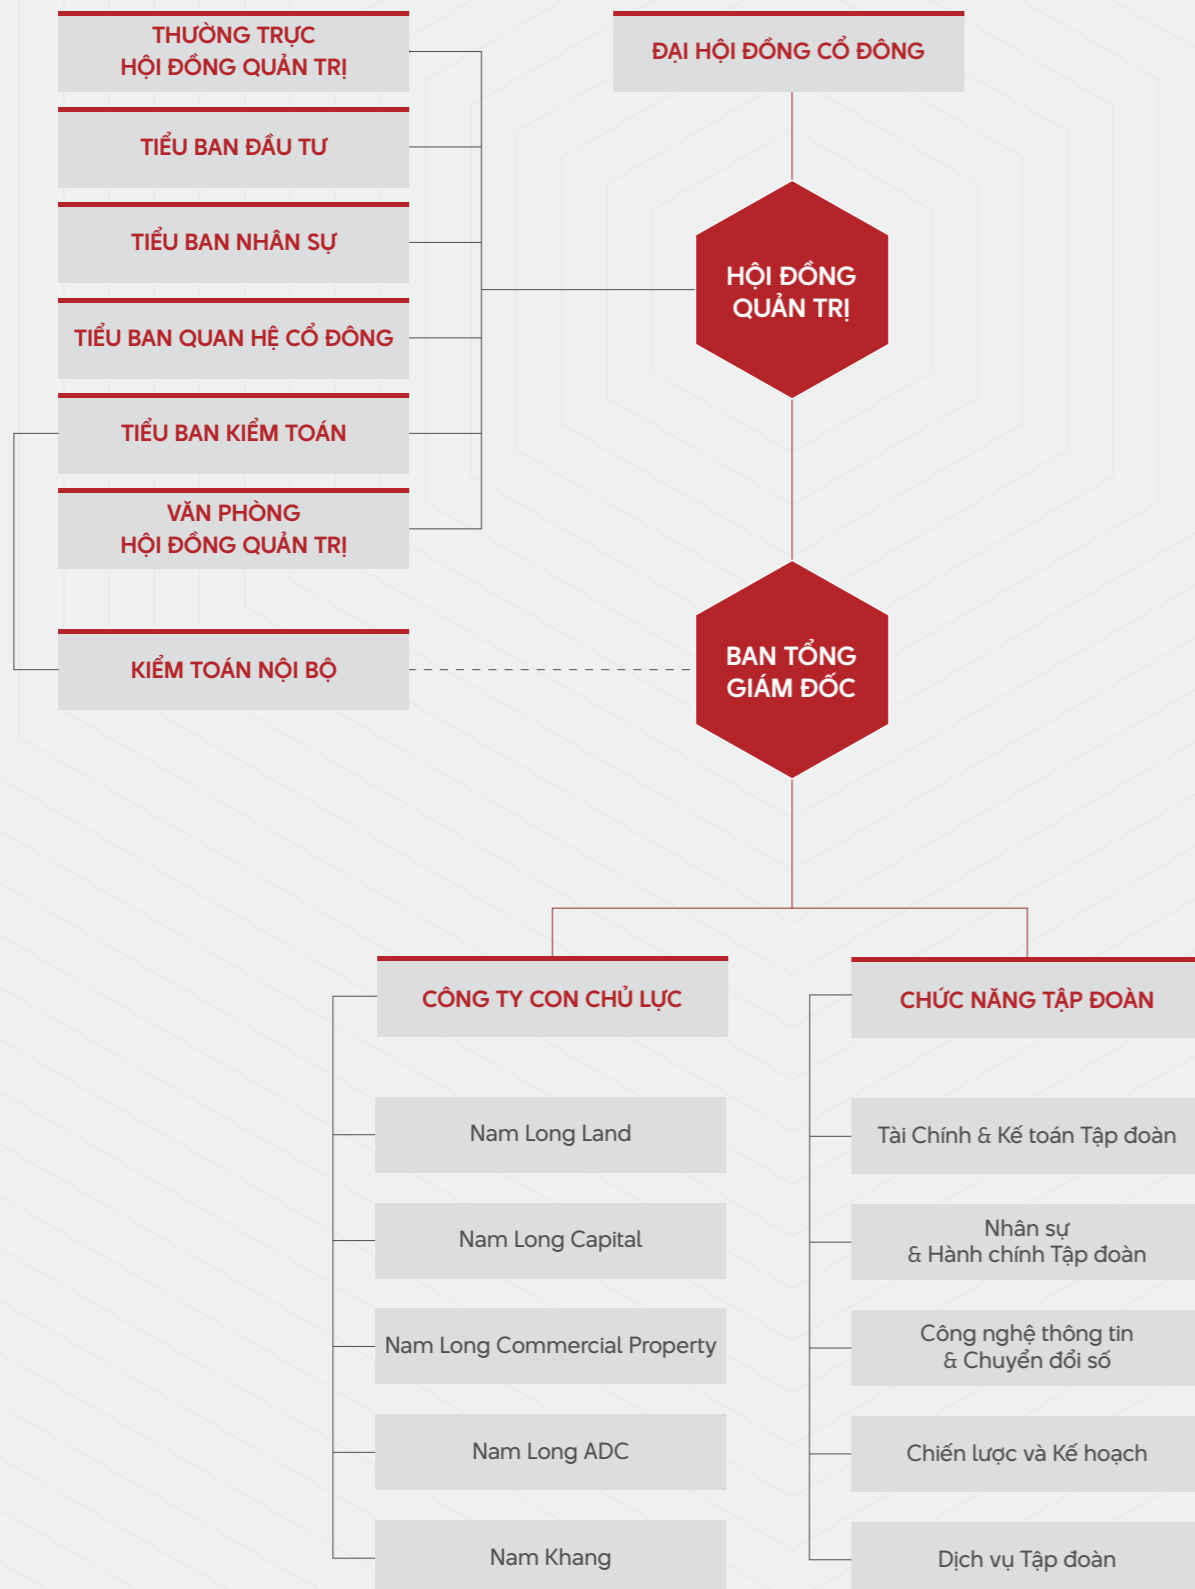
THƯỜNG TRỰC HỘI ĐỒNG QUẢN TRỊ

ĐẠI HỘI ĐỒNG CỔ ĐÔNG

TIỂU BAN ĐẦU TƯ

TIỂU BAN NHÂN SỰ

HỘI ĐỒNG QUẢN TRỊ

TIỂU BAN QUAN HỆ CỔ ĐÔNG

TIỂU BAN KIỂM TOÁN

VĂN PHÒNG HỘI ĐỒNG QUẢN TRỊ

KIỂM TOÁN NỘI BỘ

BAN TỔNG GIÁM ĐỐC

CÔNG TY CON CHỦ LỰC

CHỨC NĂNG TẬP ĐOÀN

Nam Long Land

Tài Chính & Kế toán Tập đoàn

Nam Long Capital

Nhân sự & Hành chính Tập đoàn

Nam Long Commercial Property

Công nghệ thông tin & Chuyển đổi số

Nam Long ADC

Chiến lược và Kế hoạch

Nam Khang

Dịch vụ Tập đoàn